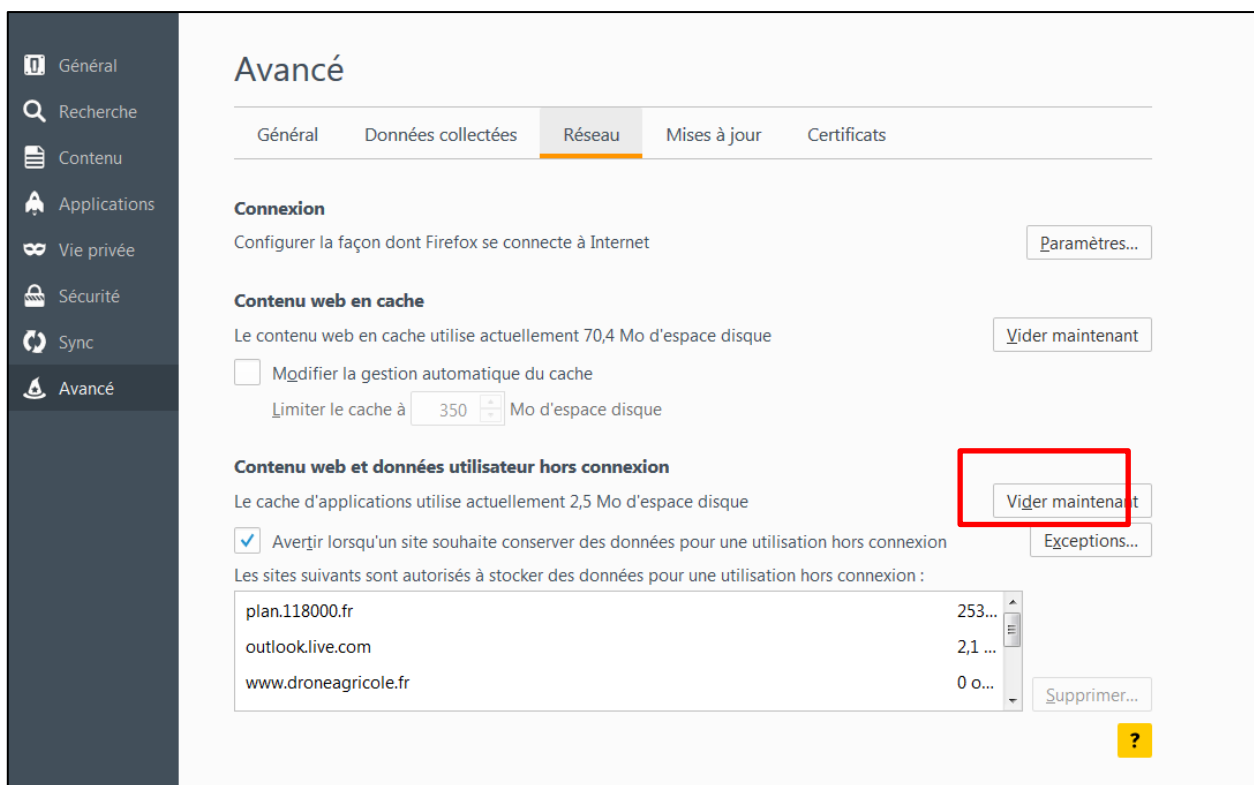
Général
Recherche
Contenu
Applications
Vie privée
Sécurité
Sync
Avancé

Avancé

Général | Données collectées | Réseau | Mises à jour | Certificats

Connexion
Configurer la façon dont Firefox se connecte à Internet
Paramètres...

Contenu web en cache
Le contenu web en cache utilise actuellement 70,4 Mo d'espace disque
Vider maintenant
Modifier la gestion automatique du cache
Limiter le cache à 350 Mo d'espace disque

Contenu web et données utilisateur hors connexion
Le cache d'applications utilise actuellement 2,5 Mo d'espace disque
Vider maintenant
Avertir lorsqu'un site souhaite conserver des données pour une utilisation hors connexion
Exceptions...
Les sites suivants sont autorisés à stocker des données pour une utilisation hors connexion :

| | |
|---|---|
| plan.118000.fr | 253... |
| outlook.live.com | 2,1 ... |
| www.droneagricole.fr | 0 o... |

Supprimer...
?